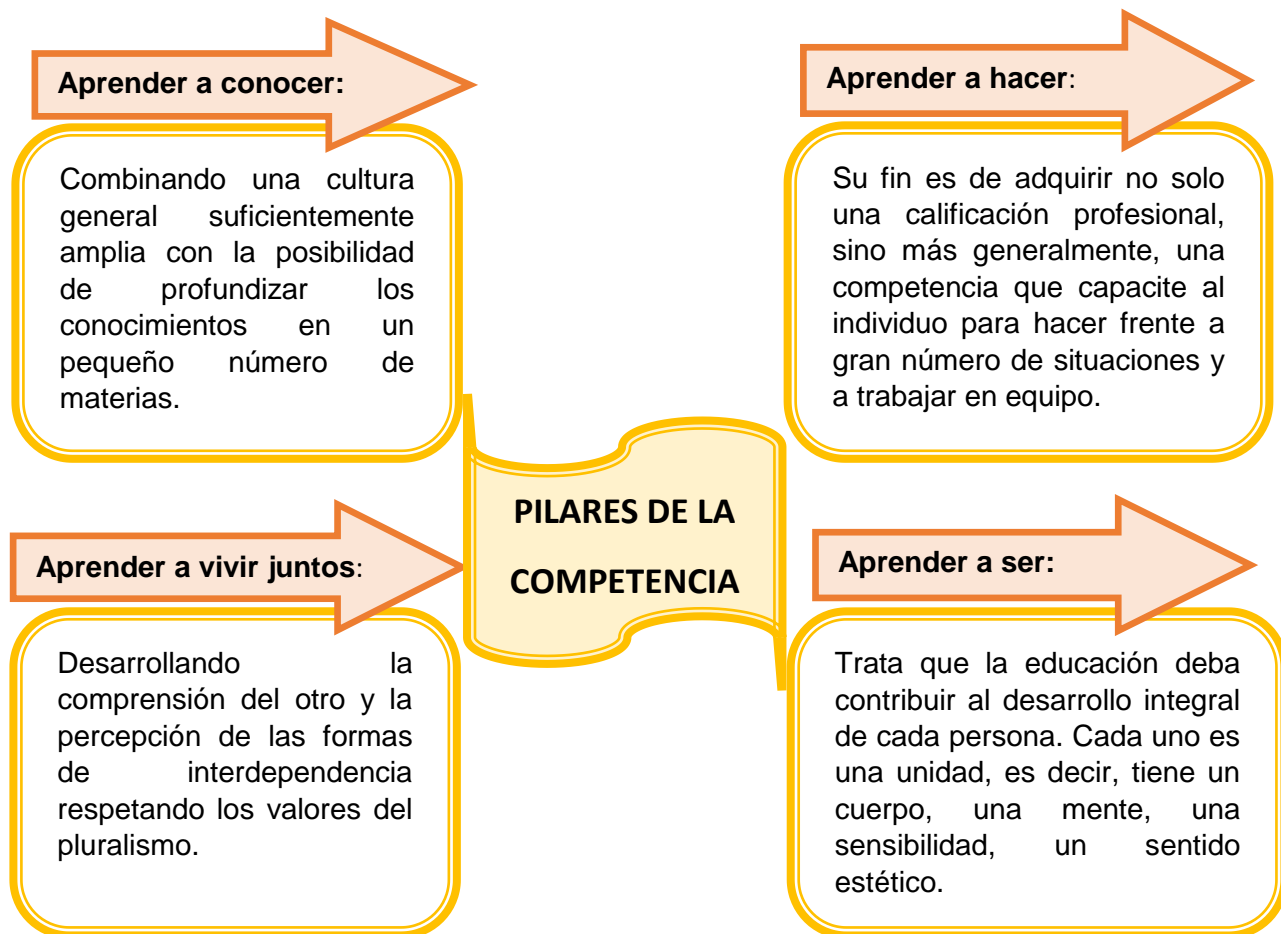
Aprender a conocer:

Combinando una cultura general suficientemente amplia con la posibilidad de profundizar los conocimientos en un pequeño número de materias.

Aprender a hacer:

Su fin es de adquirir no solo una calificación profesional, sino más generalmente, una competencia que capacite al individuo para hacer frente a gran número de situaciones y a trabajar en equipo.

PILARES DE LA COMPETENCIA

Aprender a vivir juntos:

Desarrollando la comprensión del otro y la percepción de las formas de interdependencia respetando los valores del pluralismo.

Aprender a ser:

Trata que la educación deba contribuir al desarrollo integral de cada persona. Cada uno es una unidad, es decir, tiene un cuerpo, una mente, una sensibilidad, un sentido estético.